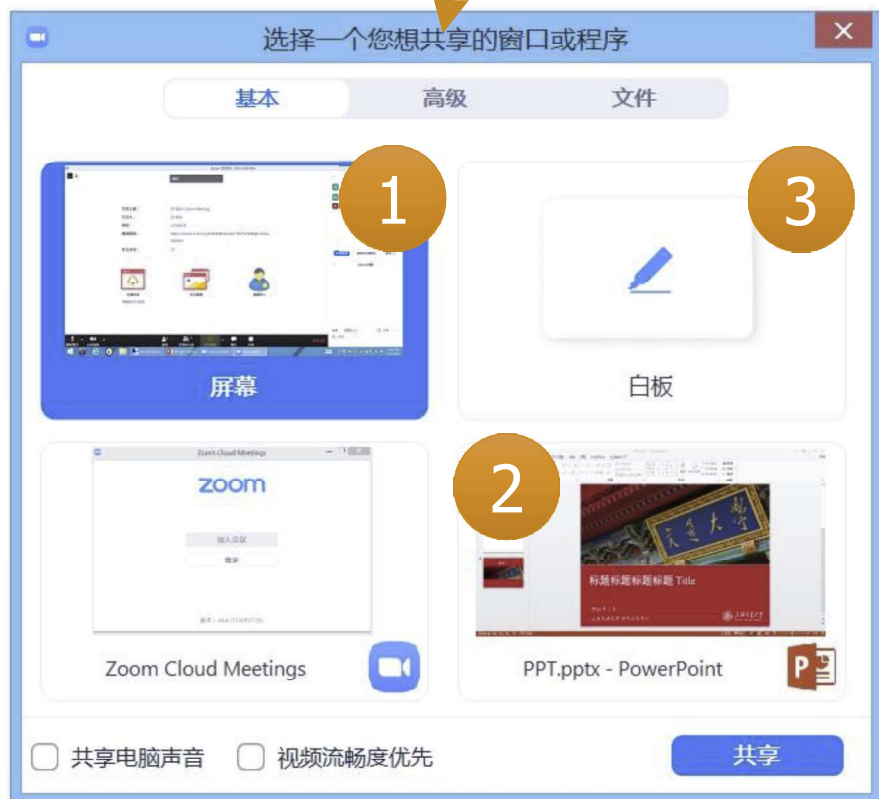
选择一个您想共享的窗口或程序

基本 高级 文件

1

3

屏幕

白板

Zoom Cloud Meetings

zoom

加入会议

登录

2

标题标题标题标题 Title

Zoom Cloud Meetings

PPT.pptx - PowerPoint

共享电脑声音 视频流畅度优先

共享